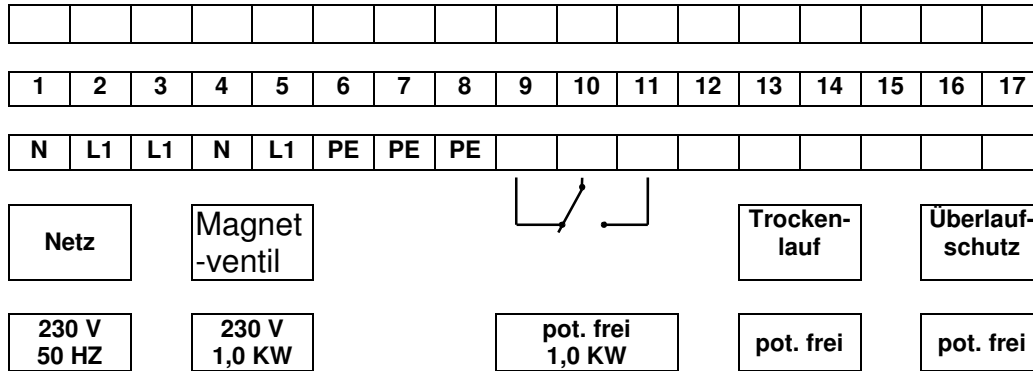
| 1 | 2 | 3 | 4 | 5 | 6 | 7 | 8 | 9 | 10 | 11 | 12 | 13 | 14 | 15 | 16 | 17 |
|---|---|---|---|---|---|---|---|---|---|---|---|---|---|---|---|---|
| N | L1 | L1 | N | L1 | PE | PE | PE | | | | | | | | | |

Netz

Magnet -ventil

Trockenlauf

Überlaufschutz

230 V 50 HZ

230 V 1,0 KW

pot. frei 1,0 KW

pot. frei

pot. frei